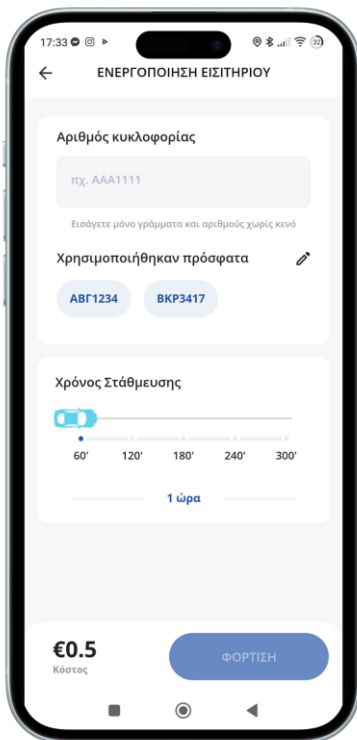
17:33

ΕΝΕΡΓΟΠΟΙΗΣΗ ΕΙΣΙΤΗΡΙΟΥ

Αριθμός κυκλοφορίας

πχ. ΑΑΑ1111

Εισάγετε μόνο γράμματα και αριθμούς χωρίς κενό

Χρησιμοποιήθηκαν πρόσφατα

ΑΒΓ1234

ΒΚΡ3417

Χρόνος Στάθμευσης

60'
120'
180'
240'
300'

1 ώρα

€0.5
Κόστος

ΦΟΡΤΙΣΗ